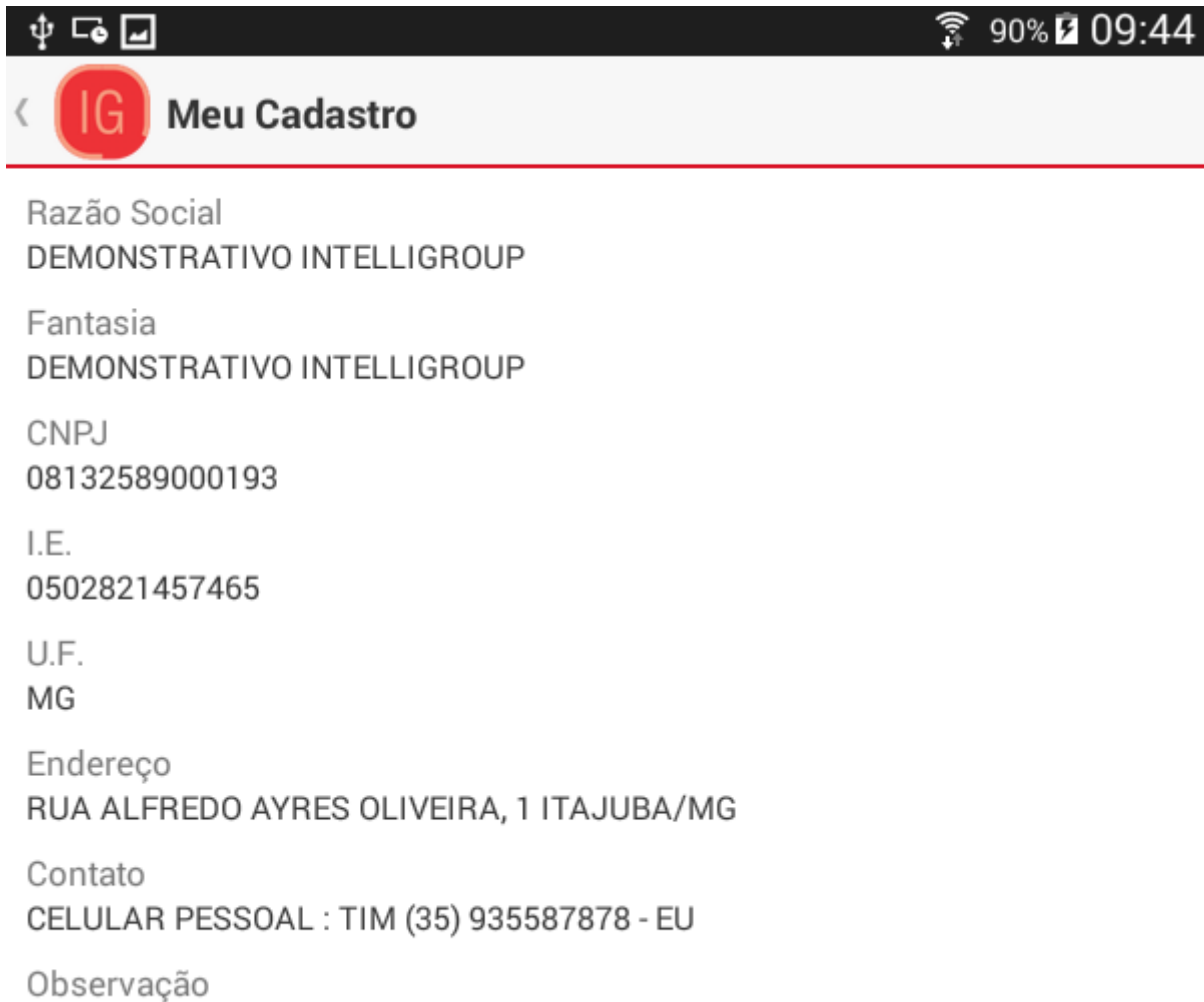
90% 09:44

IG Meu Cadastro

Razão Social
DEMONSTRATIVO INTELLIGROUP

Fantasia
DEMONSTRATIVO INTELLIGROUP

CNPJ
08132589000193

I.E.
0502821457465

U.F.
MG

Endereço
RUA ALFREDO AYRES OLIVEIRA, 1 ITAJUBA/MG

Contato
CELULAR PESSOAL : TIM (35) 935587878 - EU

Observação